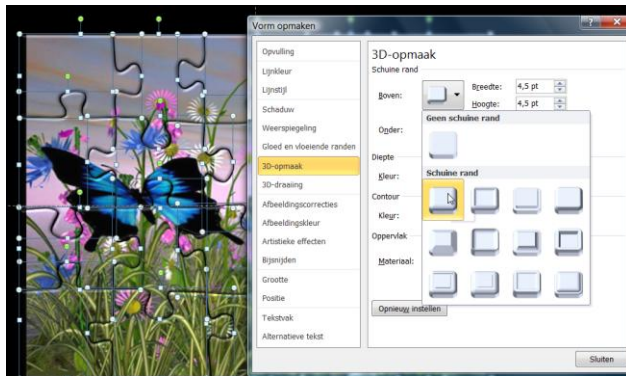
Vorm opmaken

Opvulling
Lijnkleur
Lijnstijl
Schaduw
Weerspiegeling
Gloed en vloeiende randen
3D-opmaak
3D-draaiing
Afbeeldingscorrecties
Afbeeldingskleur
Artistieke effecten
Bijsnijden
Grootte
Positie
Tekstvak
Alternatieve tekst

3D-opmaak
Schuine rand
Boven:
Breedte: 4,5 pt
Hoogte: 4,5 pt
Onder:
Diepte
Kleur:
Contour
Kleur:
Oppervlak
Materiaal:

Geen schuine rand
Schuine rand

Opnieuw instellen

Sluiten